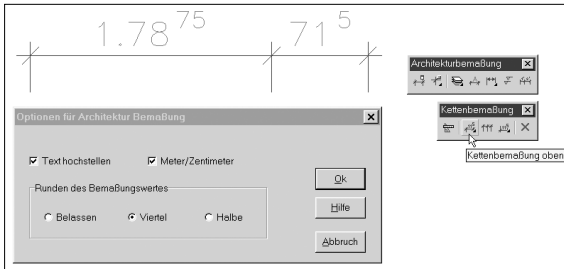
$1.78^{75}$

$71^{5}$

Architekturbemaßung

Kettenbemaßung

Kettenbemaßung oben

Optionen für Architektur Bemaßung

Text hochstellen

Meter/Zentimeter

Runden des Bemaßungswertes

Belassen

Viertel

Halbe

Ok

Hilfe

Abbruch